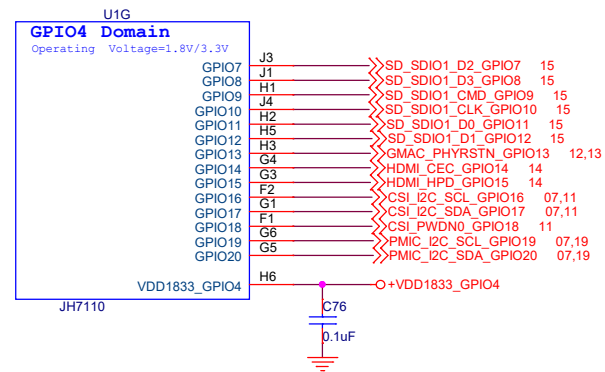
U1G

GPIO4 Domain

Operating Voltage=1.8V/3.3V

| Pin | Ball | Net | Page |
|---|---|---|---|
| GPIO7 | J3 | SD_SDIO1_D2_GPIO7 | 15 |
| GPIO8 | J1 | SD_SDIO1_D3_GPIO8 | 15 |
| GPIO9 | H1 | SD_SDIO1_CMD_GPIO9 | 15 |
| GPIO10 | J4 | SD_SDIO1_CLK_GPIO10 | 15 |
| GPIO11 | H2 | SD_SDIO1_D0_GPIO11 | 15 |
| GPIO12 | H5 | SD_SDIO1_D1_GPIO12 | 15 |
| GPIO13 | H3 | GMAC_PHYRSTN_GPIO13 | 12,13 |
| GPIO14 | G4 | HDMI_CEC_GPIO14 | 14 |
| GPIO15 | G3 | HDMI_HPD_GPIO15 | 14 |
| GPIO16 | F2 | CSI_I2C_SCL_GPIO16 | 07,11 |
| GPIO17 | G1 | CSI_I2C_SDA_GPIO17 | 07,11 |
| GPIO18 | F1 | CSI_PWDN0_GPIO18 | 11 |
| GPIO19 | G6 | PMIC_I2C_SCL_GPIO19 | 07,19 |
| GPIO20 | G5 | PMIC_I2C_SDA_GPIO20 | 07,19 |

VDD1833_GPIO4 H6 +VDD1833_GPIO4

JH7110

C76

0.1uF